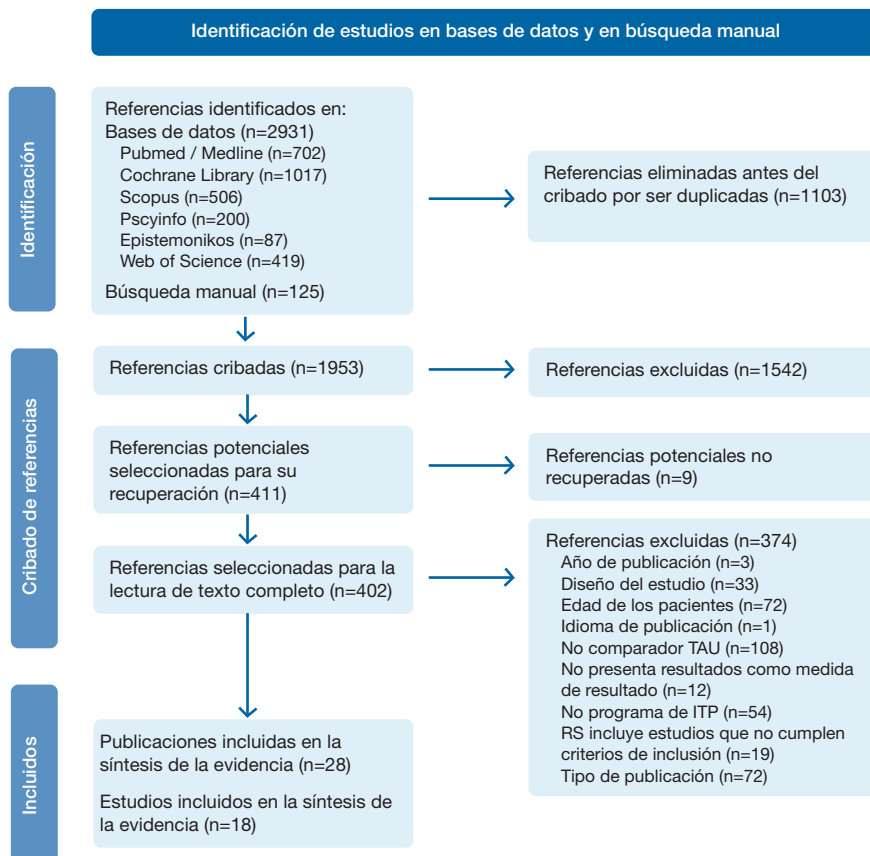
Identificación de estudios en bases de datos y en búsqueda manual

Identificación

Referencias identificados en:
Bases de datos (n=2931)
Pubmed / Medline (n=702)
Cochrane Library (n=1017)
Scopus (n=506)
Pscyinfo (n=200)
Epistemonikos (n=87)
Web of Science (n=419)
Búsqueda manual (n=125)

Referencias eliminadas antes del cribado por ser duplicadas (n=1103)

Cribado de referencias

Referencias cribadas (n=1953)

Referencias excluidas (n=1542)

Referencias potenciales seleccionadas para su recuperación (n=411)

Referencias potenciales no recuperadas (n=9)

Referencias seleccionadas para la lectura de texto completo (n=402)

Referencias excluidas (n=374)
Año de publicación (n=3)
Diseño del estudio (n=33)
Edad de los pacientes (n=72)
Idioma de publicación (n=1)
No comparador TAU (n=108)
No presenta resultados como medida de resultado (n=12)
No programa de ITP (n=54)
RS incluye estudios que no cumplen criterios de inclusión (n=19)
Tipo de publicación (n=72)

Incluidos

Publicaciones incluidas en la síntesis de la evidencia (n=28)

Estudios incluidos en la síntesis de la evidencia (n=18)